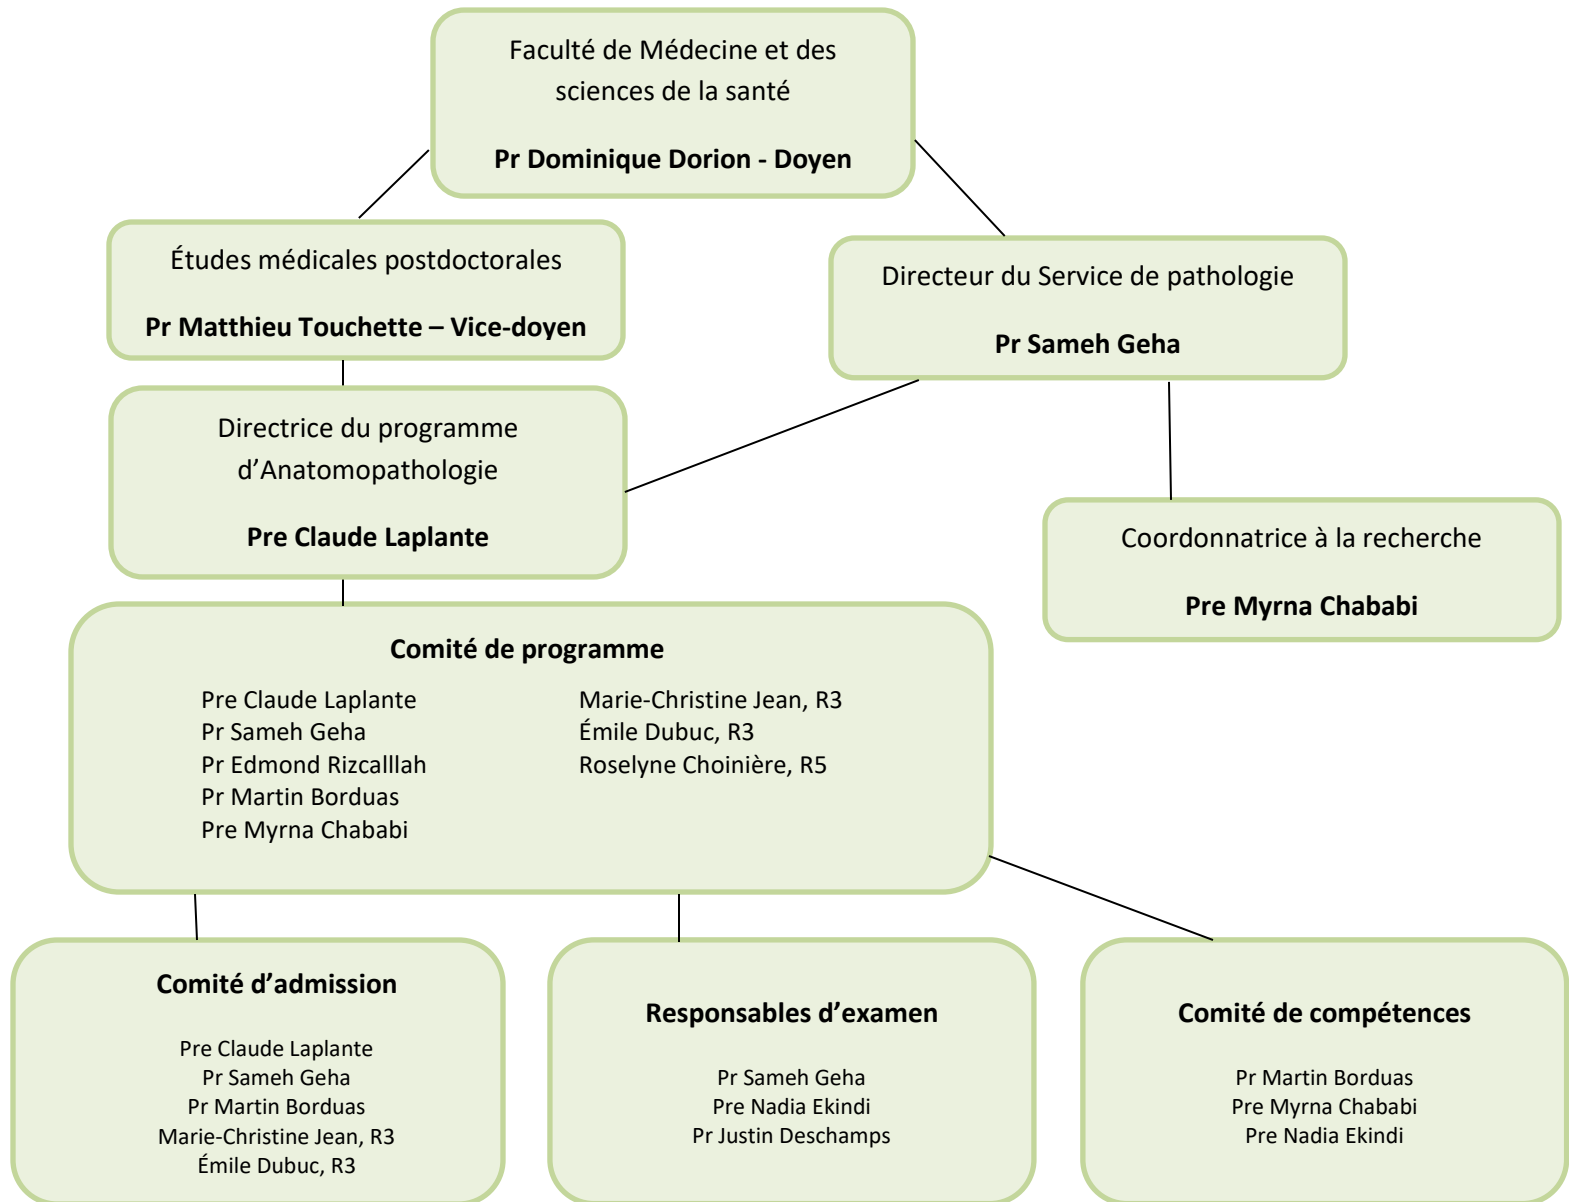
Faculté de Médecine et des sciences de la santé

**Pr Dominique Dorion - Doyen**

Études médicales postdoctorales

**Pr Matthieu Touchette – Vice-doyen**

Directeur du Service de pathologie

**Pr Sameh Geha**

Directrice du programme d’Anatomopathologie

**Pre Claude Laplante**

Coordonnatrice à la recherche

**Pre Myrna Chababi**

**Comité de programme**

Pre Claude Laplante
Pr Sameh Geha
Pr Edmond Rizcalllah
Pr Martin Borduas
Pre Myrna Chababi

Marie-Christine Jean, R3
Émile Dubuc, R3
Roselyne Choinière, R5

**Comité d’admission**

Pre Claude Laplante
Pr Sameh Geha
Pr Martin Borduas
Marie-Christine Jean, R3
Émile Dubuc, R3

**Responsables d’examen**

Pr Sameh Geha
Pre Nadia Ekindi
Pr Justin Deschamps

**Comité de compétences**

Pr Martin Borduas
Pre Myrna Chababi
Pre Nadia Ekindi